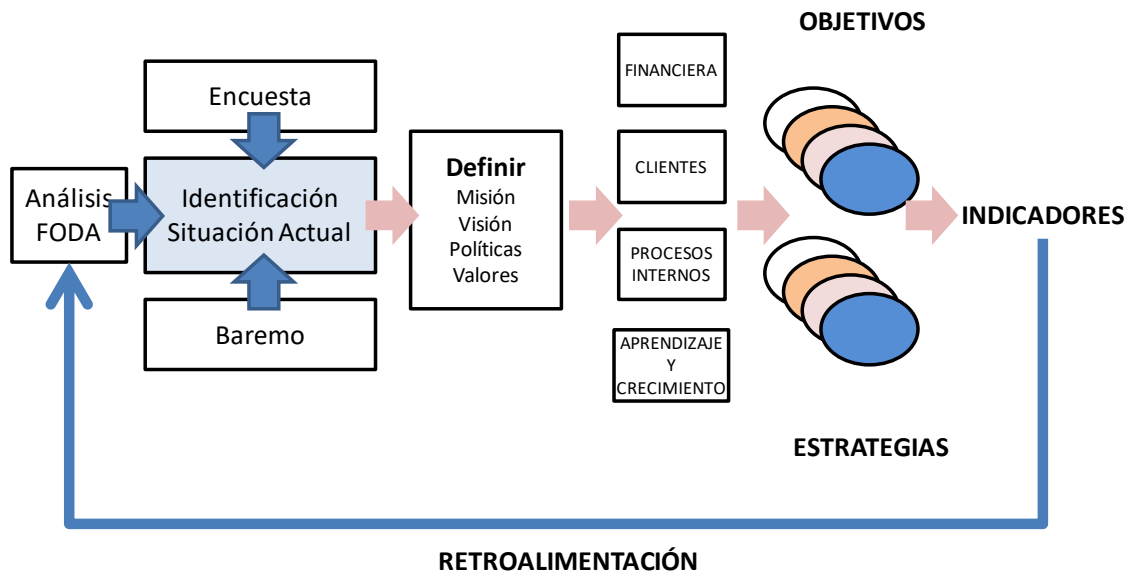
OBJETIVOS

Encuesta

Análisis FODA

Identificación Situación Actual

Baremo

Definir
Misión
Visión
Políticas
Valores

FINANCIERA

CLIENTES

PROCESOS INTERNOS

APRENDIZAJE Y CRECIMIENTO

INDICADORES

ESTRATEGIAS

RETROALIMENTACIÓN